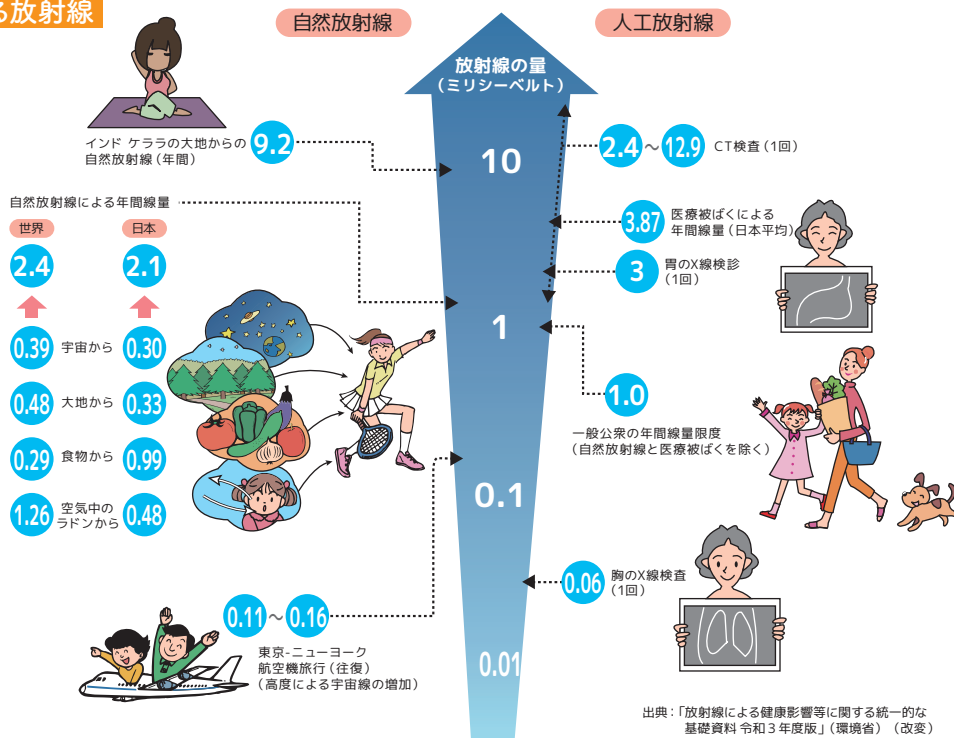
る放射線

自然放射線

人工放射線

放射線の量
（ミリシーベルト）

インド ケララの大地からの自然放射線（年間）
9.2

10

2.4～12.9 CT検査（1回）

自然放射線による年間線量

世界
2.4

日本
2.1

0.39 宇宙から 0.30

0.48 大地から 0.33

0.29 食物から 0.99

1.26 空気中のラドンから 0.48

3.87 医療被ばくによる年間線量（日本平均）

3 胃のX線検診（1回）

1

1.0
一般公衆の年間線量限度（自然放射線と医療被ばくを除く）

0.1

0.06 胸のX線検査（1回）

0.11～0.16
東京-ニューヨーク航空機旅行（往復）（高度による宇宙線の増加）

0.01

出典：「放射線による健康影響等に関する統一的な基礎資料 令和３年度版」（環境省）（改変）